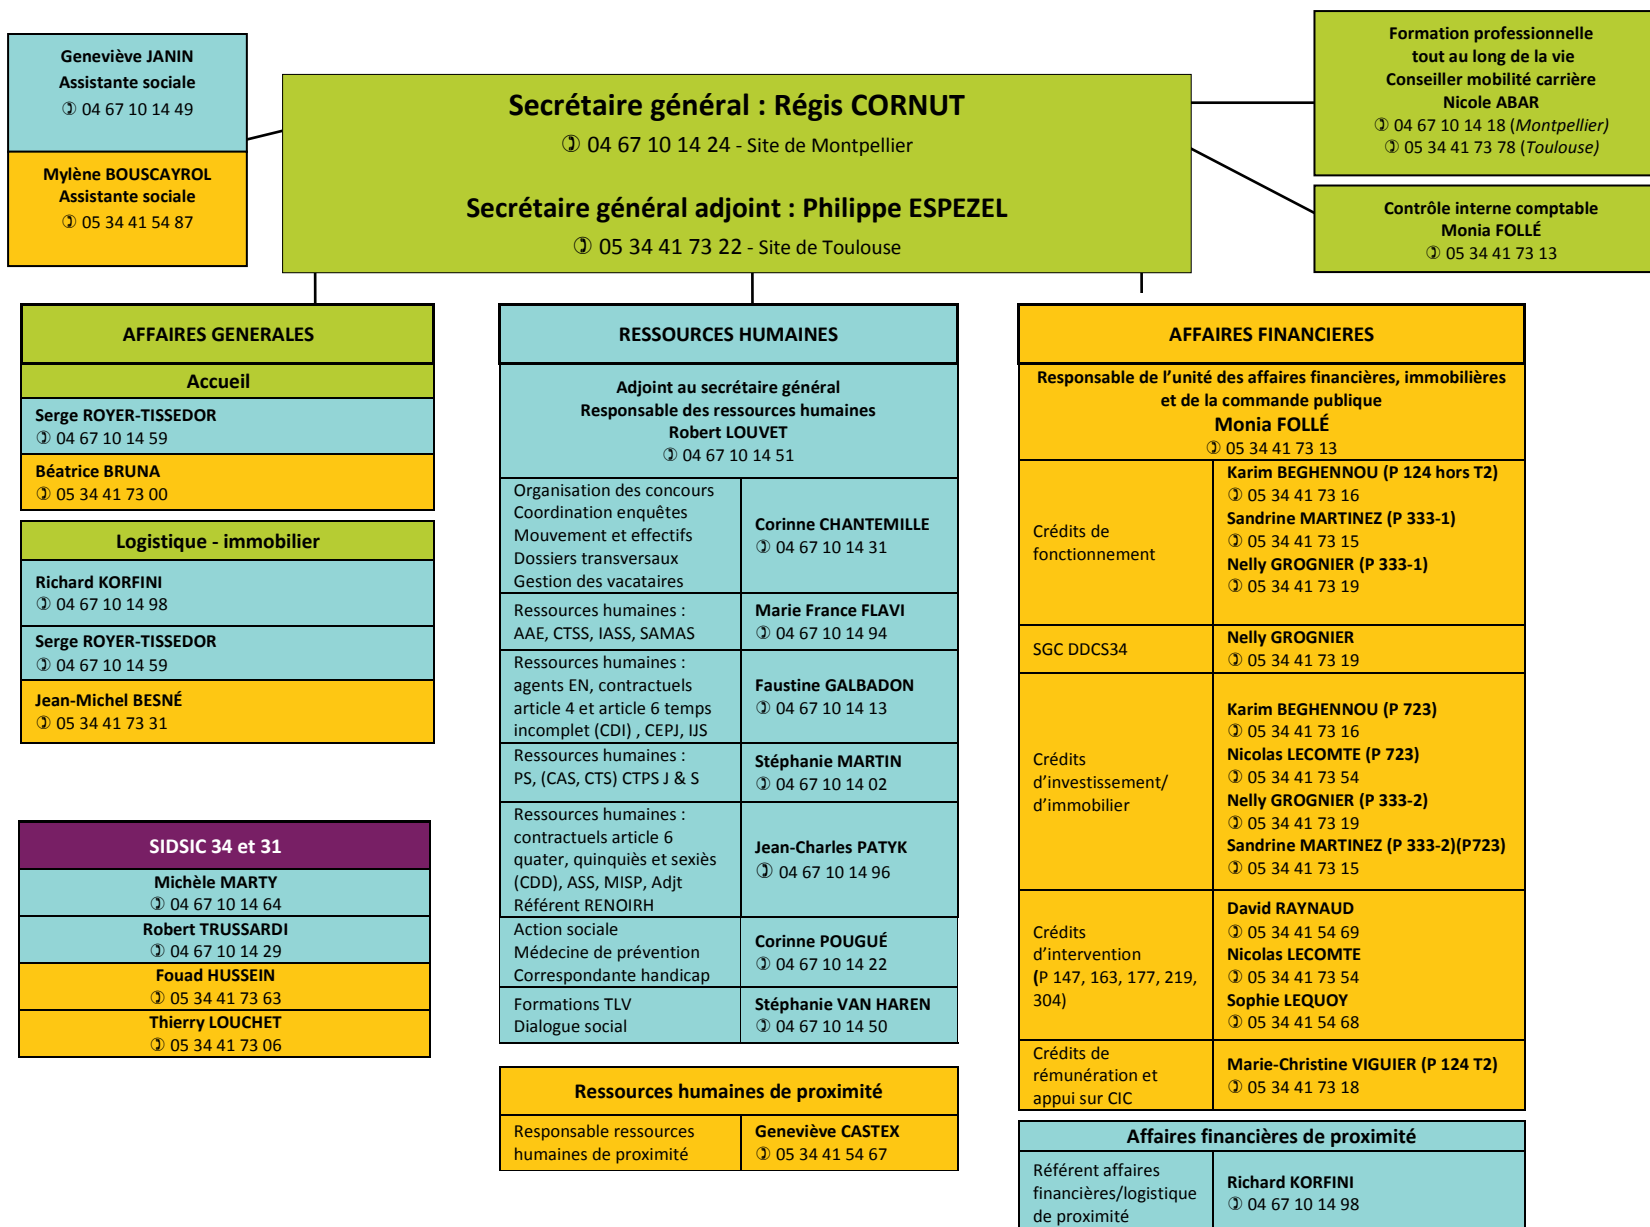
Geneviève JANIN
Assistante sociale
✆ 04 67 10 14 49

Mylène BOUSCAYROL
Assistante sociale
✆ 05 34 41 54 87

Secrétaire général : Régis CORNUT
✆ 04 67 10 14 24 - Site de Montpellier

Secrétaire général adjoint : Philippe ESPEZEL
✆ 05 34 41 73 22 - Site de Toulouse

Formation professionnelle tout au long de la vie
Conseiller mobilité carrière
Nicole ABAR
✆ 04 67 10 14 18 (Montpellier)
✆ 05 34 41 73 78 (Toulouse)

Contrôle interne comptable
Monia FOLLÉ
✆ 05 34 41 73 13

AFFAIRES GENERALES

Accueil

Serge ROYER-TISSEDOR
✆ 04 67 10 14 59

Béatrice BRUNA
✆ 05 34 41 73 00

Logistique - immobilier

Richard KORFINI
✆ 04 67 10 14 98

Serge ROYER-TISSEDOR
✆ 04 67 10 14 59

Jean-Michel BESNÉ
✆ 05 34 41 73 31

SIDSIC 34 et 31

Michèle MARTY
✆ 04 67 10 14 64

Robert TRUSSARDI
✆ 04 67 10 14 29

Fouad HUSSEIN
✆ 05 34 41 73 63

Thierry LOUCHET
✆ 05 34 41 73 06

RESSOURCES HUMAINES

Adjoint au secrétaire général
Responsable des ressources humaines
Robert LOUVET
✆ 04 67 10 14 51

| | |
|---|---|
| Organisation des concours Coordination enquêtes Mouvement et effectifs Dossiers transversaux Gestion des vacataires | Corinne CHANTEMILLE ✆ 04 67 10 14 31 |
| Ressources humaines : AAE, CTSS, IASS, SAMAS | Marie France FLAVI ✆ 04 67 10 14 94 |
| Ressources humaines : agents EN, contractuels article 4 et article 6 temps incomplet (CDI) , CEPJ, IJS | Faustine GALBADON ✆ 04 67 10 14 13 |
| Ressources humaines : PS, (CAS, CTS) CTPS J & S | Stéphanie MARTIN ✆ 04 67 10 14 02 |
| Ressources humaines : contractuels article 6 quater, quinquiès et sexiès (CDD), ASS, MISP, Adjt Référent RENOIRH | Jean-Charles PATYK ✆ 04 67 10 14 96 |
| Action sociale Médecine de prévention Correspondante handicap | Corinne POUGUÉ ✆ 04 67 10 14 22 |
| Formations TLV Dialogue social | Stéphanie VAN HAREN ✆ 04 67 10 14 50 |

Ressources humaines de proximité

| | |
|---|---|
| Responsable ressources humaines de proximité | Geneviève CASTEX ✆ 05 34 41 54 67 |

AFFAIRES FINANCIERES

Responsable de l'unité des affaires financières, immobilières et de la commande publique
Monia FOLLÉ
✆ 05 34 41 73 13

| | |
|---|---|
| Crédits de fonctionnement | Karim BEGHENNOU (P 124 hors T2) ✆ 05 34 41 73 16 Sandrine MARTINEZ (P 333-1) ✆ 05 34 41 73 15 Nelly GROGNIER (P 333-1) ✆ 05 34 41 73 19 |
| SGC DDCS34 | Nelly GROGNIER ✆ 05 34 41 73 19 |
| Crédits d'investissement/ d'immobilier | Karim BEGHENNOU (P 723) ✆ 05 34 41 73 16 Nicolas LECOMTE (P 723) ✆ 05 34 41 73 54 Nelly GROGNIER (P 333-2) ✆ 05 34 41 73 19 Sandrine MARTINEZ (P 333-2)(P723) ✆ 05 34 41 73 15 |
| Crédits d'intervention (P 147, 163, 177, 219, 304) | David RAYNAUD ✆ 05 34 41 54 69 Nicolas LECOMTE ✆ 05 34 41 73 54 Sophie LEQUOY ✆ 05 34 41 54 68 |
| Crédits de rémunération et appui sur CIC | Marie-Christine VIGUIER (P 124 T2) ✆ 05 34 41 73 18 |

Affaires financières de proximité

| | |
|---|---|
| Référent affaires financières/logistique de proximité | Richard KORFINI ✆ 04 67 10 14 98 |